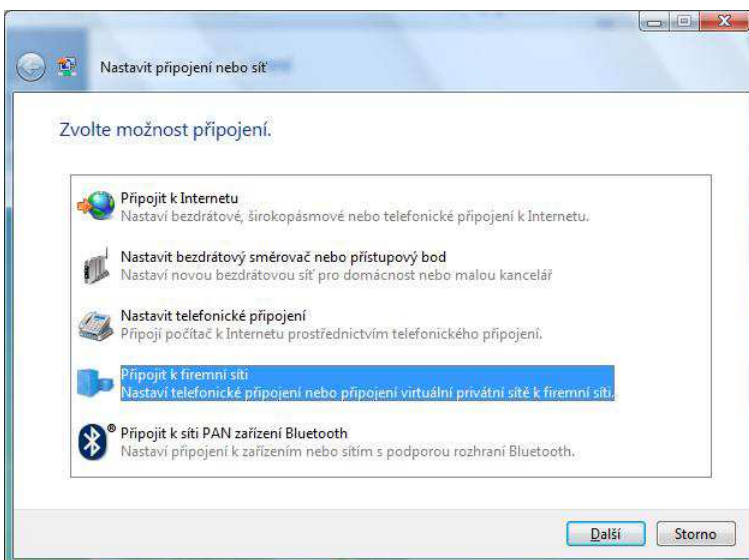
Nastavit připojení nebo síť

Zvolte možnost připojení.

Připojit k Internetu
Nastaví bezdrátové, širokopásmové nebo telefonické připojení k Internetu.

Nastavit bezdrátový směrovač nebo přístupový bod
Nastaví novou bezdrátovou síť pro domácnost nebo malou kancelář

Nastavit telefonické připojení
Připojí počítač k Internetu prostřednictvím telefonického připojení.

Připojit k firemní síti
Nastaví telefonické připojení nebo připojení virtuální privátní sítě k firemní síti.

Připojit k síti PAN zařízení Bluetooth
Nastaví připojení k zařízením nebo sítím s podporou rozhraní Bluetooth.

Další
Storno